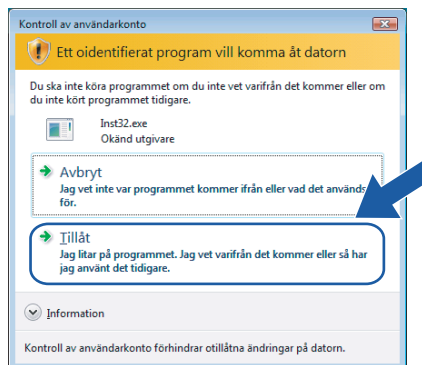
Kontroll av användarkonto

Ett oidentifierat program vill komma åt datorn

Du ska inte köra programmet om du inte vet varifrån det kommer eller om du inte kört programmet tidigare.

Inst32.exe
Okänd utgivare

Avbryt
Jag vet inte var programmet kommer ifrån eller vad det används för.

Tillåt
Jag litar på programmet. Jag vet varifrån det kommer eller så har jag använt det tidigare.

Information

Kontroll av användarkonto förhindrar otillåtna ändringar på datorn.